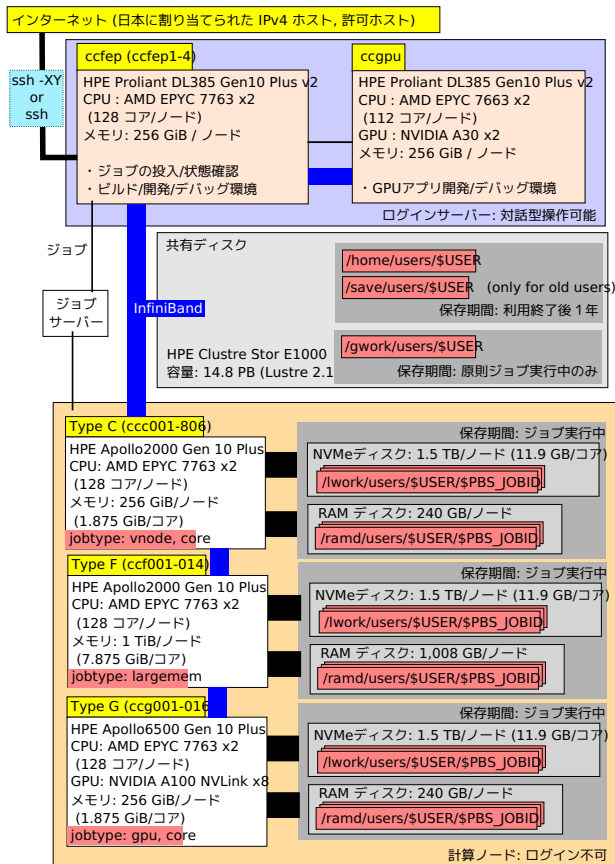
インターネット (日本に割り当てられた IPv4 ホスト, 許可ホスト)

ssh -XY
or
ssh

ccfep (ccfep1-4)
HPE Proliant DL385 Gen10 Plus v2
CPU : AMD EPYC 7763 x2
(128 コア/ノード)
メモリ: 256 GiB / ノード

・ジョブの投入/状態確認
・ビルド/開発/デバッグ環境

ccgpu
HPE Proliant DL385 Gen10 Plus v2
CPU : AMD EPYC 7663 x2
(112 コア/ノード)
GPU : NVIDIA A30 x2
メモリ: 256 GiB / ノード

・GPUアプリ開発/デバッグ環境

ログインサーバー: 対話型操作可能

ジョブ

ジョブサーバー

InfiniBand

共有ディスク
/home/users/$USER
/save/users/$USER (only for old users)
保存期間: 利用終了後 1 年
/gwork/users/$USER
保存期間: 原則ジョブ実行中のみ
HPE Clustre Stor E1000
容量: 14.8 PB (Lustre 2.1

Type C (ccc001-806)
HPE Apollo2000 Gen 10 Plus
CPU: AMD EPYC 7763 x2
(128 コア/ノード)
メモリ: 256 GiB/ノード
(1.875 GiB/コア)
jobtype: vnode, core

保存期間: ジョブ実行中
NVMeディスク: 1.5 TB/ノード (11.9 GB/コア)
/lwork/users/$USER/$PBS_JOBID
RAM ディスク: 240 GB/ノード
/ramd/users/$USER/$PBS_JOBID

Type F (ccf001-014)
HPE Apollo2000 Gen 10 Plus
CPU: AMD EPYC 7763 x2
(128 コア/ノード)
メモリ: 1 TiB/ノード
(7.875 GiB/コア)
jobtype: largemem

保存期間: ジョブ実行中
NVMeディスク: 1.5 TB/ノード (11.9 GB/コア)
/lwork/users/$USER/$PBS_JOBID
RAM ディスク: 1,008 GB/ノード
/ramd/users/$USER/$PBS_JOBID

Type G (ccg001-016)
HPE Apollo6500 Gen 10 Plus
CPU: AMD EPYC 7763 x2
(128 コア/ノード)
GPU: NVIDIA A100 NVLink x8
メモリ: 256 GiB/ノード
(1.875 GiB/コア)
jobtype: gpu, core

保存期間: ジョブ実行中
NVMeディスク: 1.5 TB/ノード (11.9 GB/コア)
/lwork/users/$USER/$PBS_JOBID
RAM ディスク: 240 GB/ノード
/ramd/users/$USER/$PBS_JOBID

計算ノード: ログイン不可